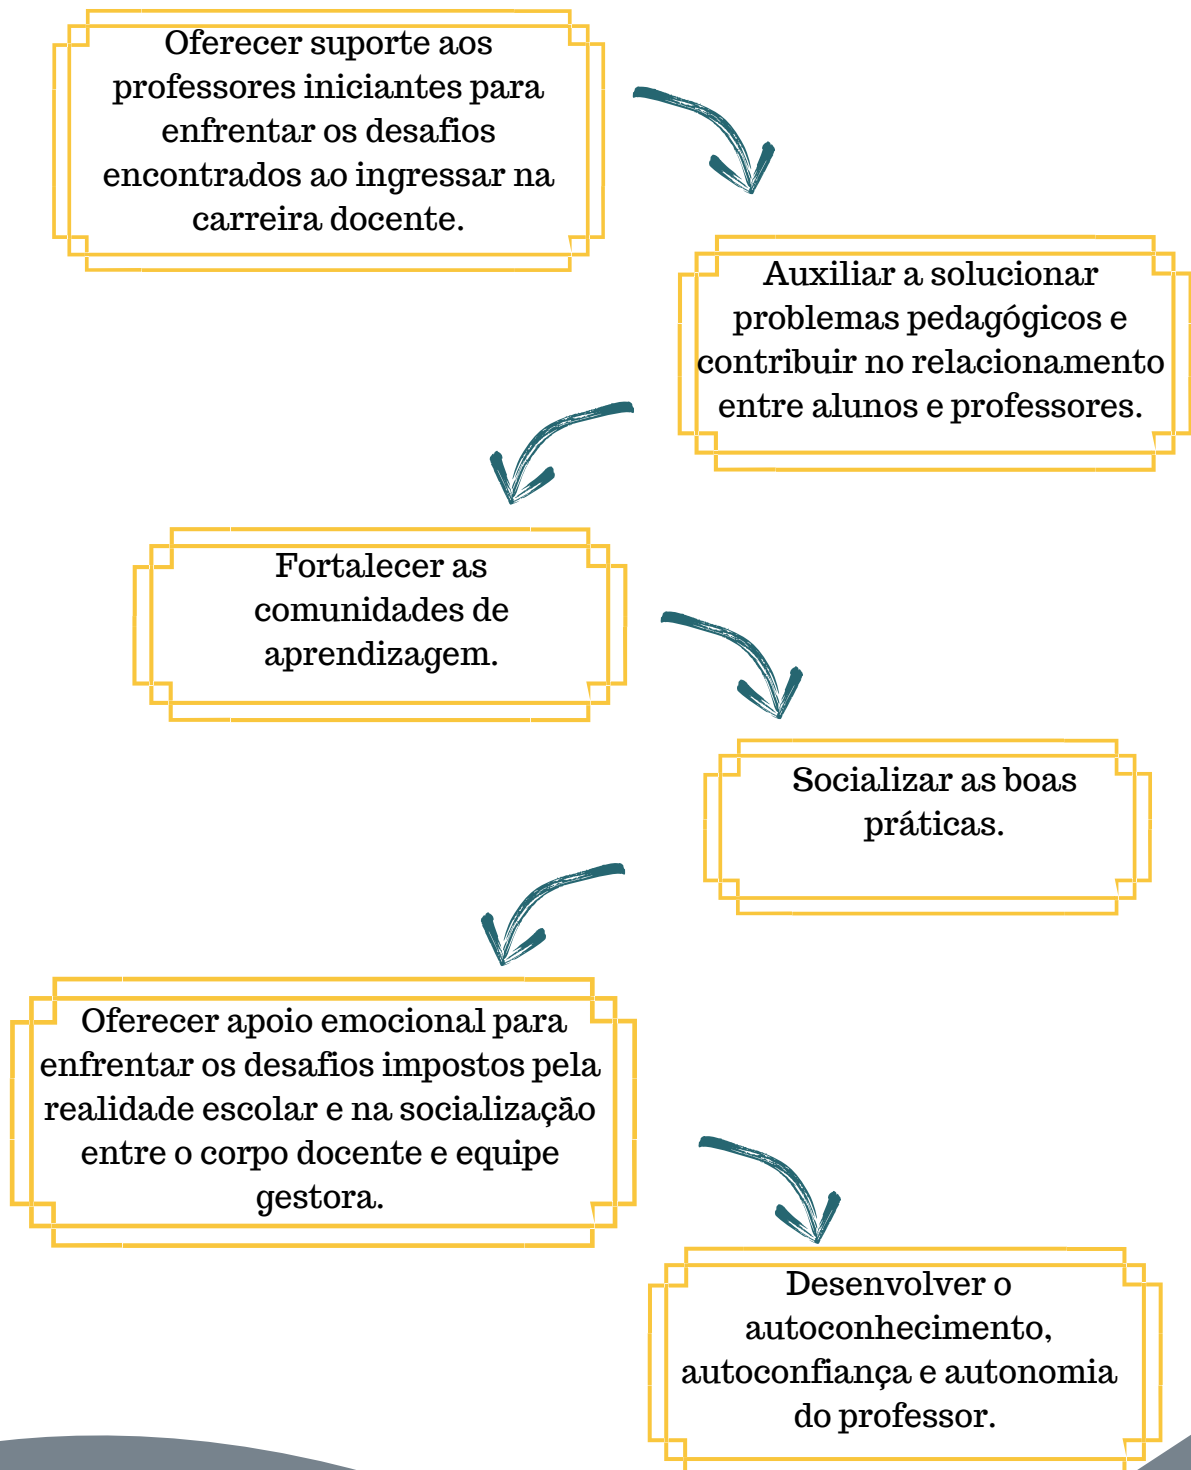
Oferecer suporte aos professores iniciantes para enfrentar os desafios encontrados ao ingressar na carreira docente.

Auxiliar a solucionar problemas pedagógicos e contribuir no relacionamento entre alunos e professores.

Fortalecer as comunidades de aprendizagem.

Socializar as boas práticas.

Oferecer apoio emocional para enfrentar os desafios impostos pela realidade escolar e na socialização entre o corpo docente e equipe gestora.

Desenvolver o autoconhecimento, autoconfiança e autonomia do professor.